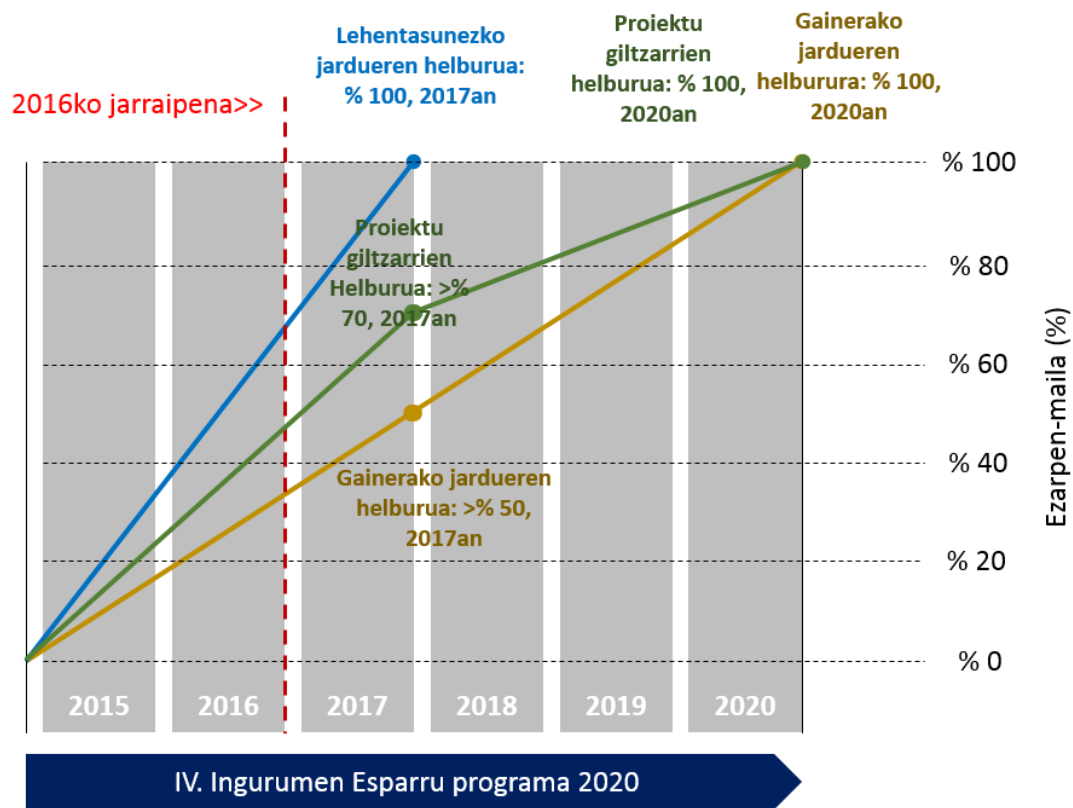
2016ko jarraipena>>

Lehentasunezko jardueren helburua: % 100, 2017an

Proiektu giltzarrien helburua: % 100, 2020an

Gainerako jardueren helburura: % 100, 2020an

Proiektu giltzarrien Helburua: >% 70, 2017an

Gainerako jardueren helburua: >% 50, 2017an

% 100
% 80
% 60
% 40
% 20
% 0

Ezarpen-maila (%)

2015 2016 2017 2018 2019 2020

IV. Ingurumen Esparru programa 2020